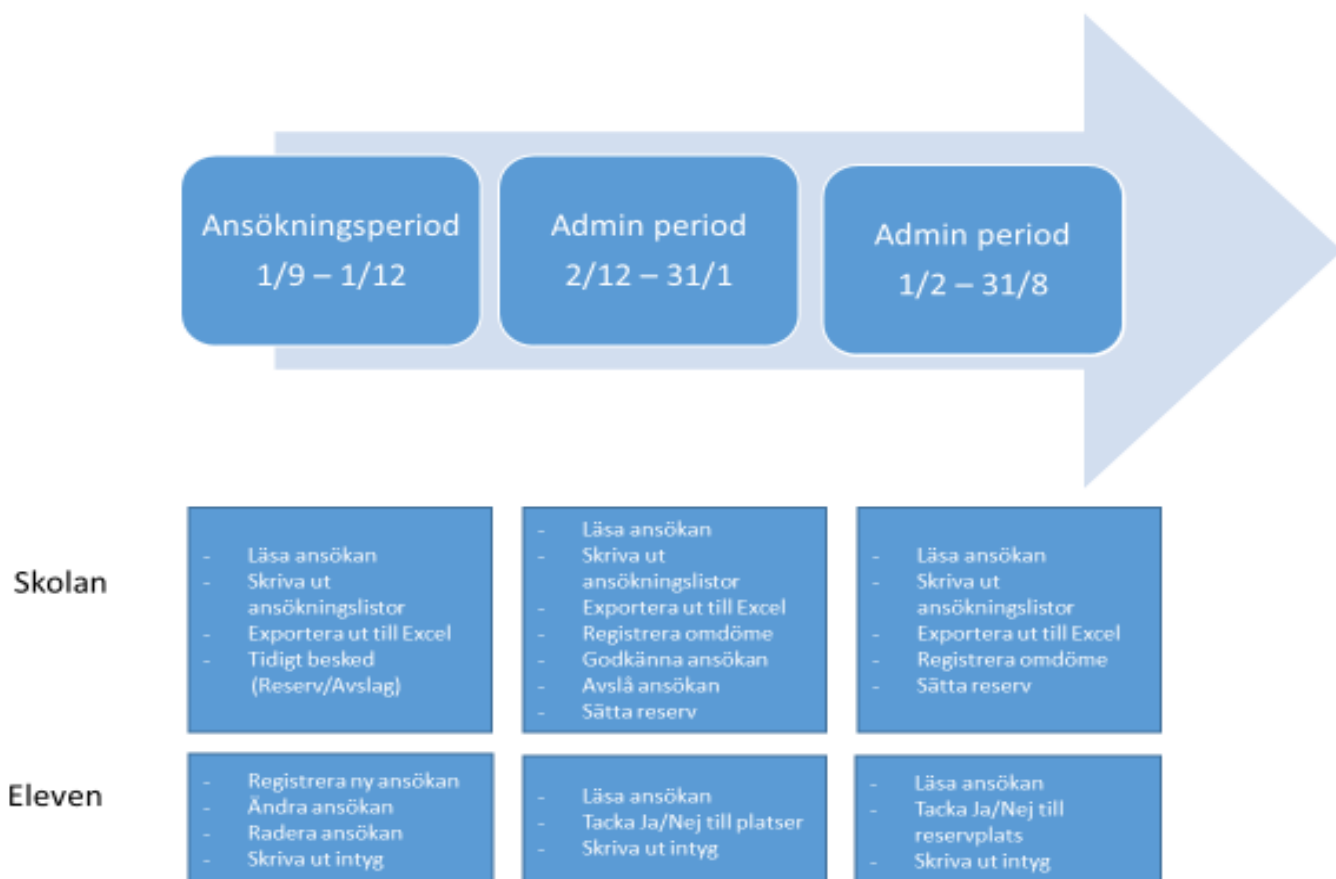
Ansökningsperiod
1/9 – 1/12

Admin period
2/12 – 31/1

Admin period
1/2 – 31/8

Skolan

- Läsa ansökan
- Skriva ut ansökningslistor
- Exportera ut till Excel
- Tidigt besked (Reserv/Avslag)

- Läsa ansökan
- Skriva ut ansökningslistor
- Exportera ut till Excel
- Registrera omdöme
- Godkänna ansökan
- Avslå ansökan
- Sätta reserv

- Läsa ansökan
- Skriva ut ansökningslistor
- Exportera ut till Excel
- Registrera omdöme
- Sätta reserv

Eleven

- Registrera ny ansökan
- Ändra ansökan
- Radera ansökan
- Skriva ut intyg

- Läsa ansökan
- Tacka Ja/Nej till platser
- Skriva ut intyg

- Läsa ansökan
- Tacka Ja/Nej till reservplats
- Skriva ut intyg